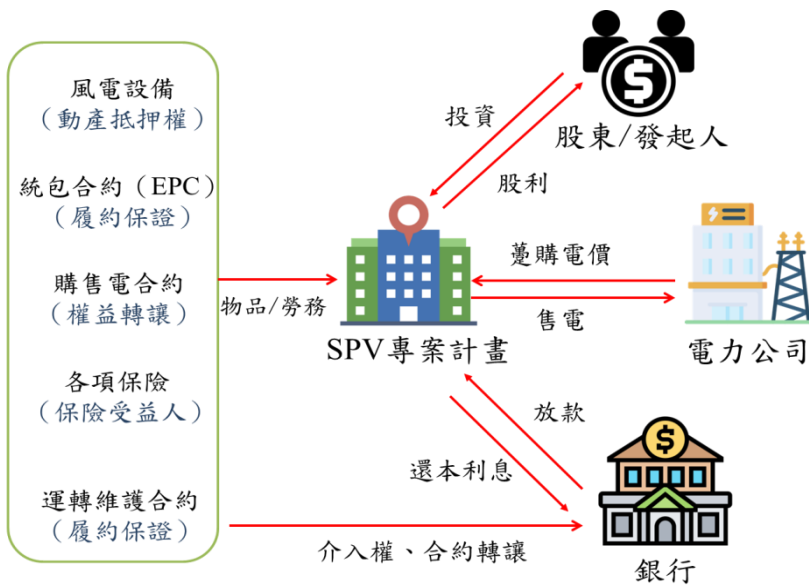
風電設備
（動產抵押權）

統包合約（EPC）
（履約保證）

購售電合約
（權益轉讓）

各項保險
（保險受益人）

運轉維護合約
（履約保證）

物品/勞務

投資

股利

股東/發起人

躉購電價

售電

SPV專案計畫

電力公司

放款

還本利息

介入權、合約轉讓

銀行